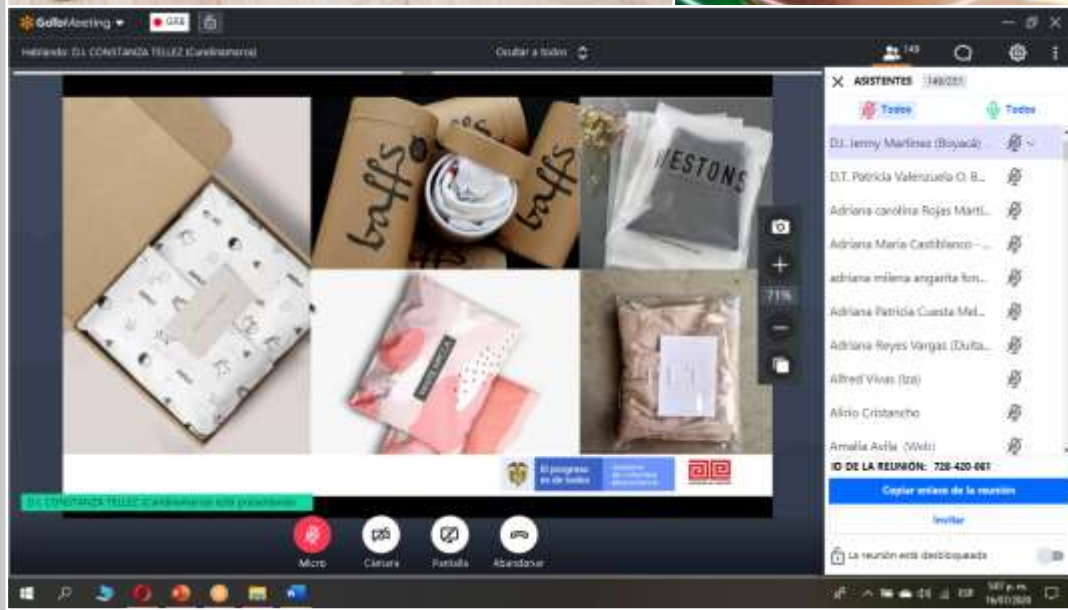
GoToMeeting ▾ GRB

Hablando: D.I. CONSTANZA TELLEZ (Cundinamarca)

Ocultar a todos

149

ASISTENTES 149/231

Todos Todos

D.I. Jenny Martinez (Boyacá)

D.T. Patricia Valenzuela O. B...

Adriana carolina Rojas Martí...

Adriana Maria Castiblanco - ...

adriana milena angarita fon...

Adriana Patricia Cuesta Mel...

Adriana Reyes Vargas (Duita...

Alfred Vivas (Iza)

Alirio Cristancho

Amalia Avila (Velo)

ID DE LA REUNIÓN: 728-420-661

Copiar enlace de la reunión

Invitar

La reunión está desbloqueada

baffs

baffs

WESTONS

71%

El progreso es de todos

D.I. CONSTANZA TELLEZ (Cundinamarca) está presentando

Micro

Cámara

Pantalla

Abandonar

5:07 p. m.
16/07/2020